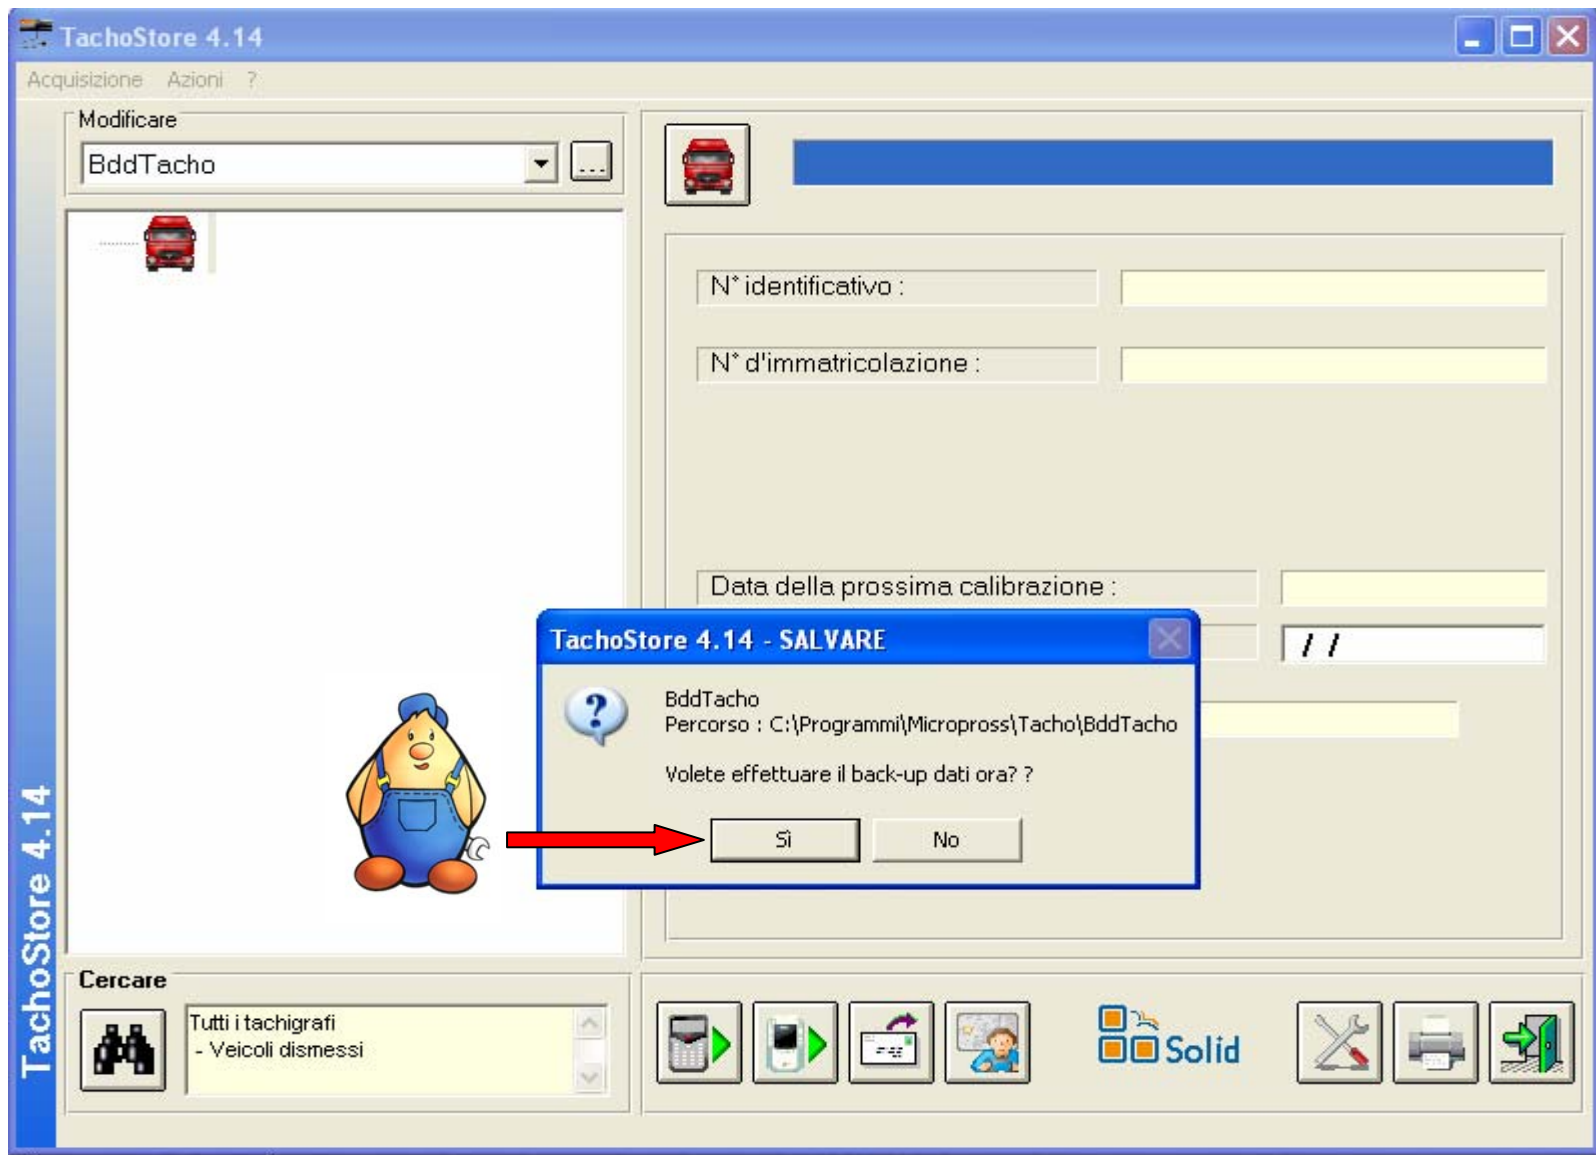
TachoStore 4.14

Acquisizione Azioni ?

Modificare

BddTacho

...

N° identificativo :

N° d'immatricolazione :

Data della prossima calibrazione :

/ /

TachoStore 4.14 - SALVARE

BddTacho
Percorso : C:\Programmi\Micropross\Tacho\BddTacho

Volete effettuare il back-up dati ora? ?

Sì

No

TachoStore 4.14

Cercare

Tutti i tachigrafi
- Veicoli dismessi

Solid